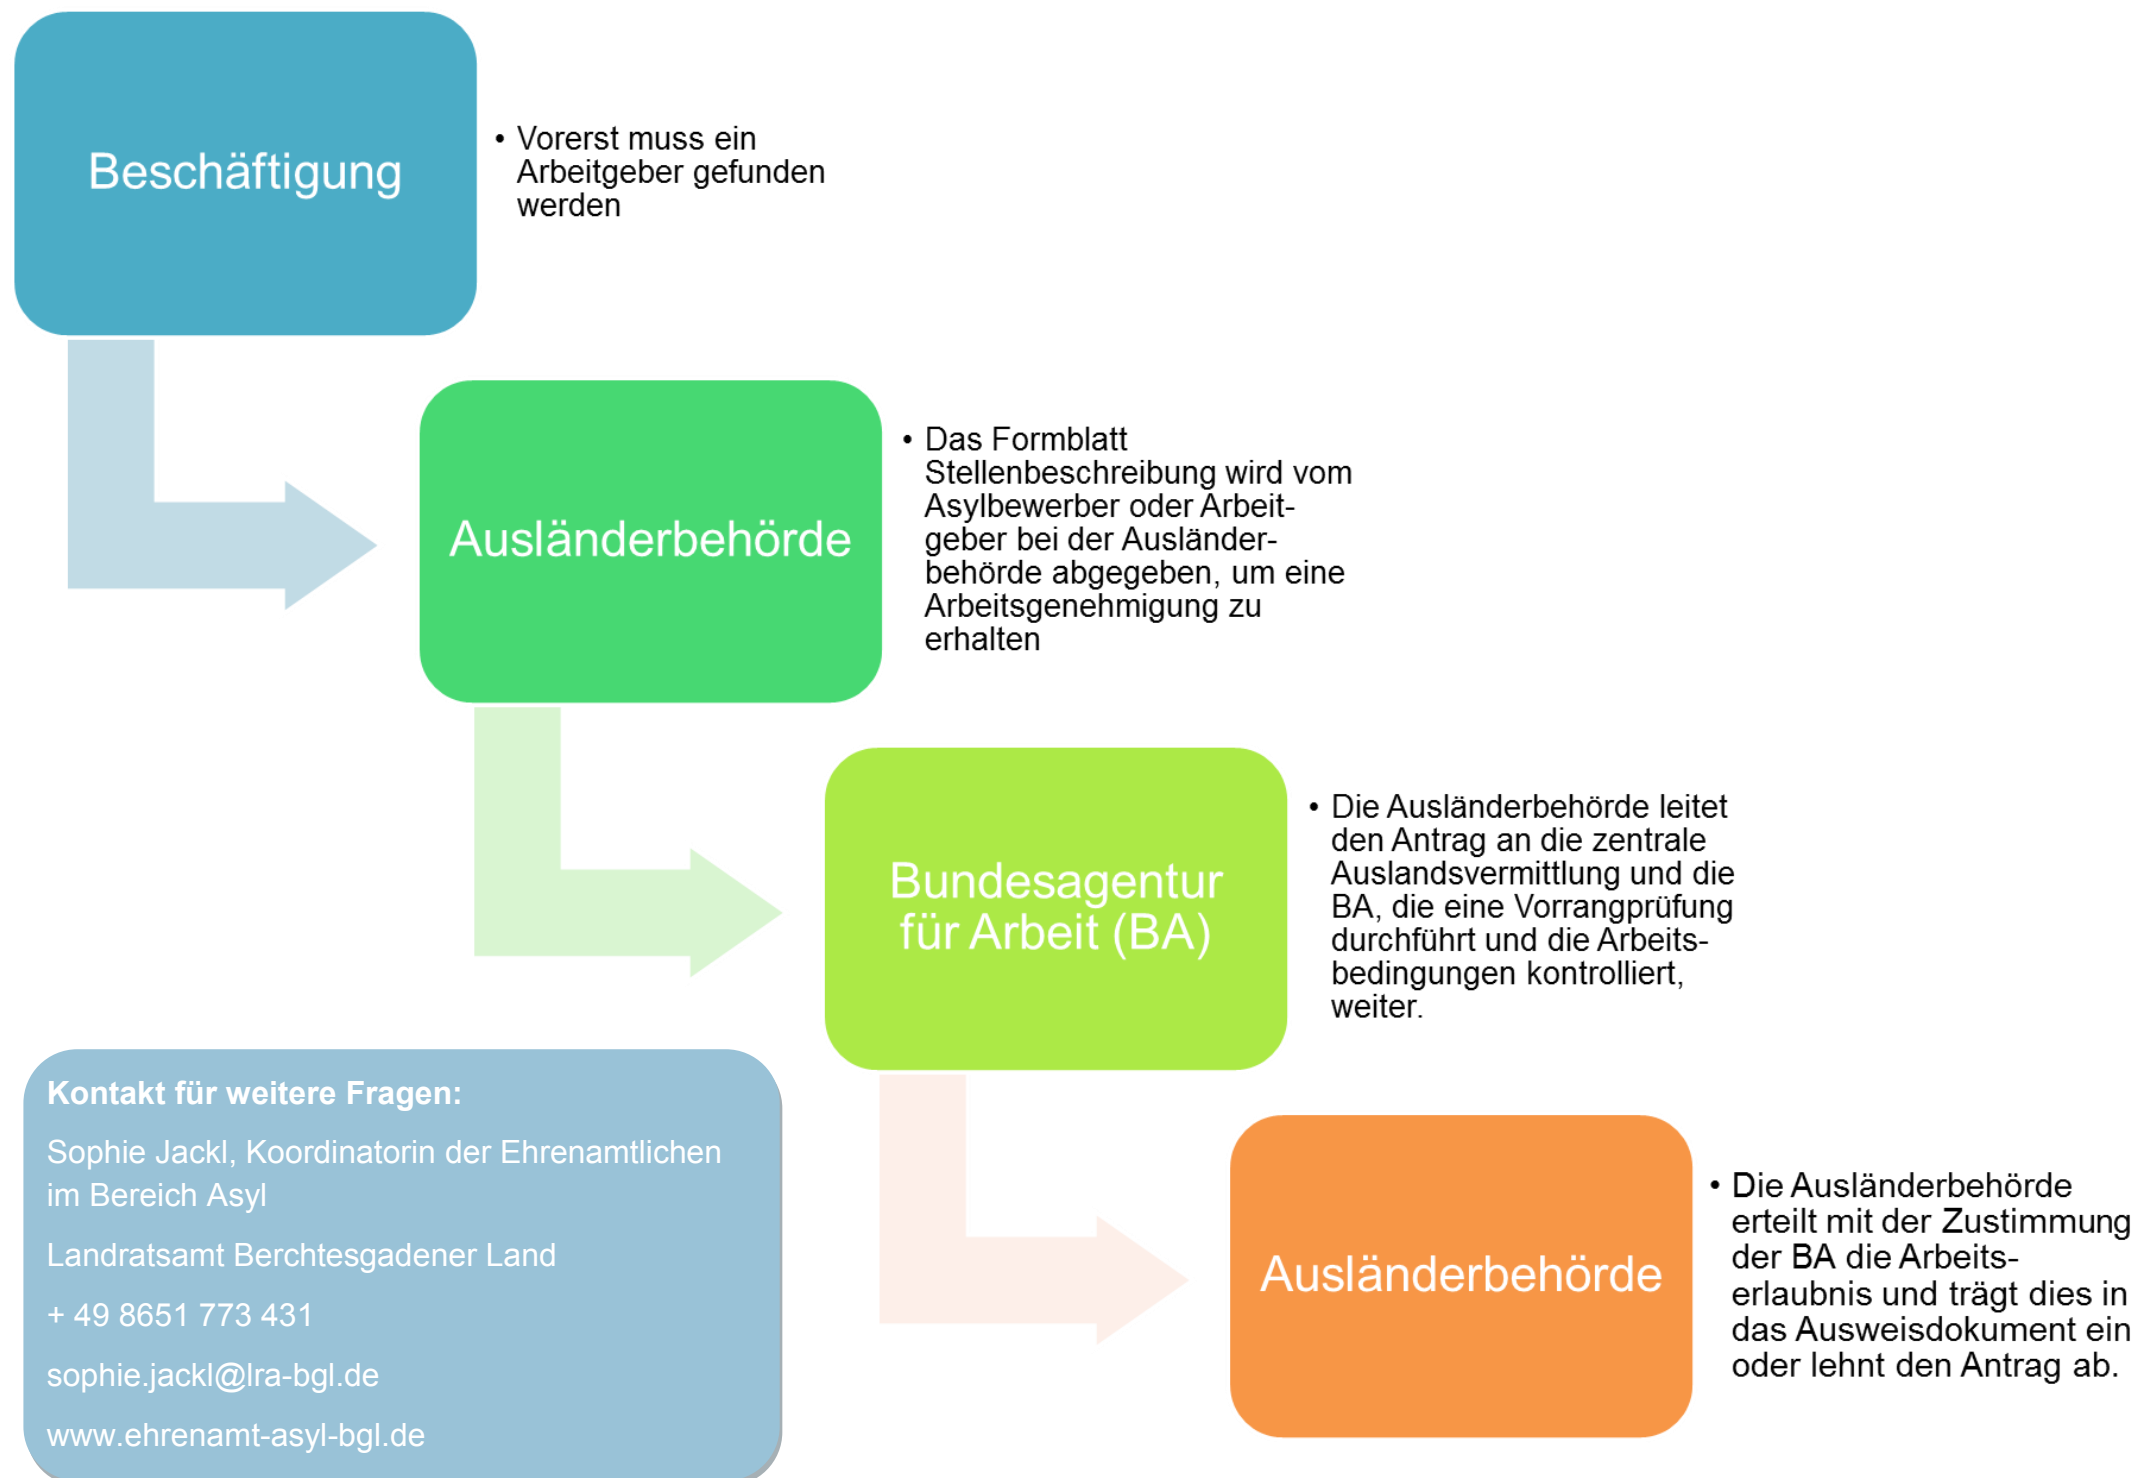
Beschäftigung

• Vorerst muss ein Arbeitgeber gefunden werden

Ausländerbehörde

• Das Formblatt Stellenbeschreibung wird vom Asylbewerber oder Arbeitgeber bei der Ausländerbehörde abgegeben, um eine Arbeitsgenehmigung zu erhalten

Bundesagentur für Arbeit (BA)

• Die Ausländerbehörde leitet den Antrag an die zentrale Auslandsvermittlung und die BA, die eine Vorrangprüfung durchführt und die Arbeitsbedingungen kontrolliert, weiter.

Ausländerbehörde

• Die Ausländerbehörde erteilt mit der Zustimmung der BA die Arbeitserlaubnis und trägt dies in das Ausweisdokument ein oder lehnt den Antrag ab.

Kontakt für weitere Fragen:

Sophie Jackl, Koordinatorin der Ehrenamtlichen im Bereich Asyl

Landratsamt Berchtesgadener Land

+ 49 8651 773 431

sophie.jackl@lra-bgl.de

www.ehrenamt-asyl-bgl.de